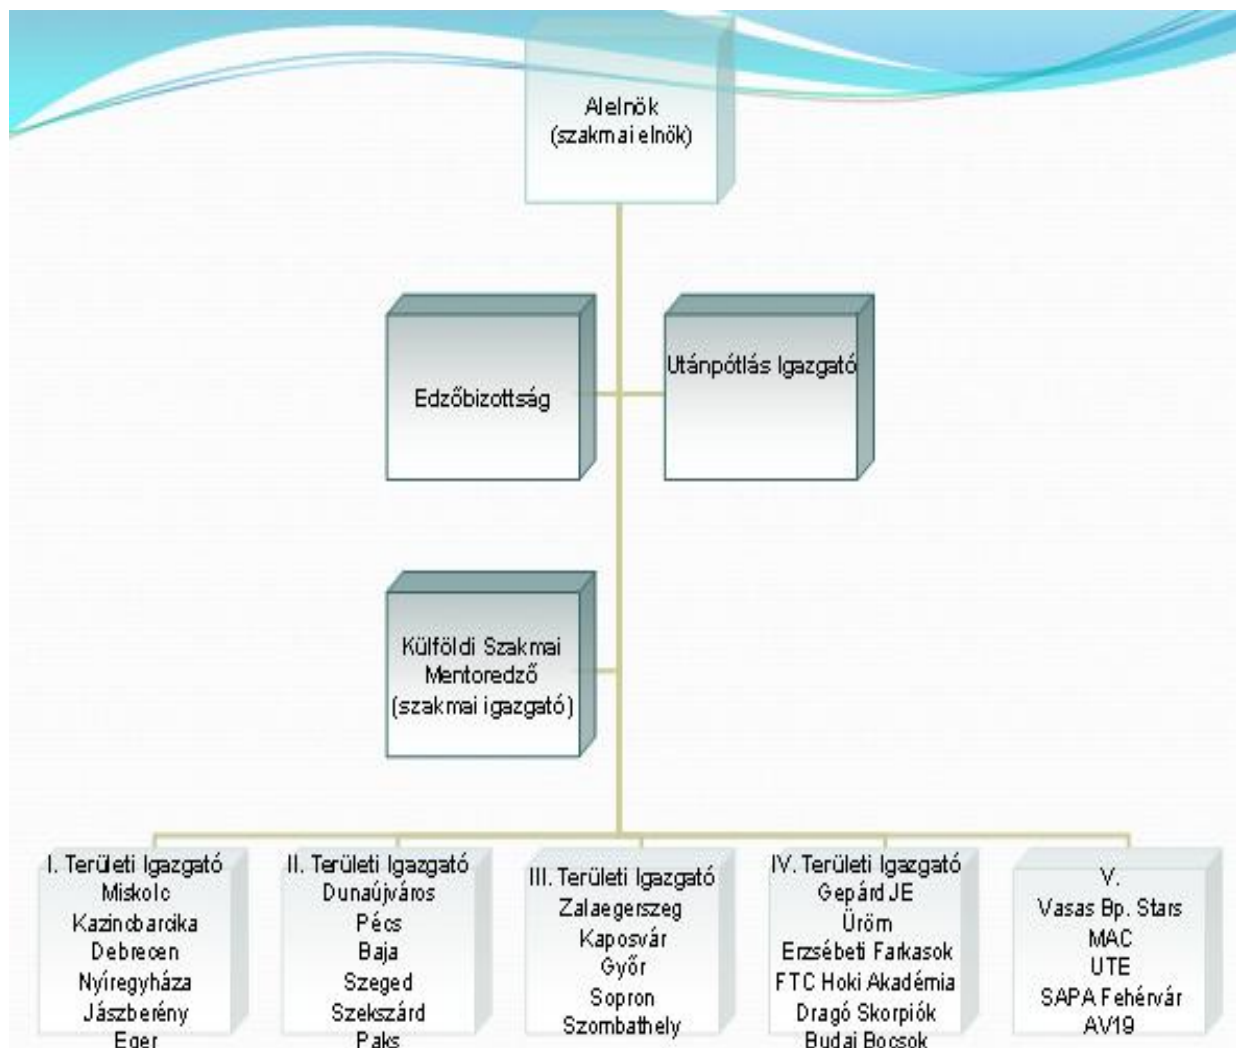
Alelnök
(szakmai elnök)

Edzőbizottság

Utánpótlás Igazgató

Külföldi Szakmai
Mentoredző
(szakmai igazgató)

I. Területi Igazgató
Miskolc
Kazincbarcika
Debrecen
Nyíregyháza
Jászberény
Eger

II. Területi Igazgató
Dunaújváros
Pécs
Baja
Szeged
Szekszárd
Paks

III. Területi Igazgató
Zalaegerszeg
Kaposvár
Győr
Sopron
Szombathely

IV. Területi Igazgató
Gepárd JE
Üröm
Erzsébeti Farkasok
FTC Hoki Akadémia
Dragó Skorpiók
Budai Bocsok

V.
Vasas Bp. Stars
MAC
UTE
SAPA Fehérvár
AV19